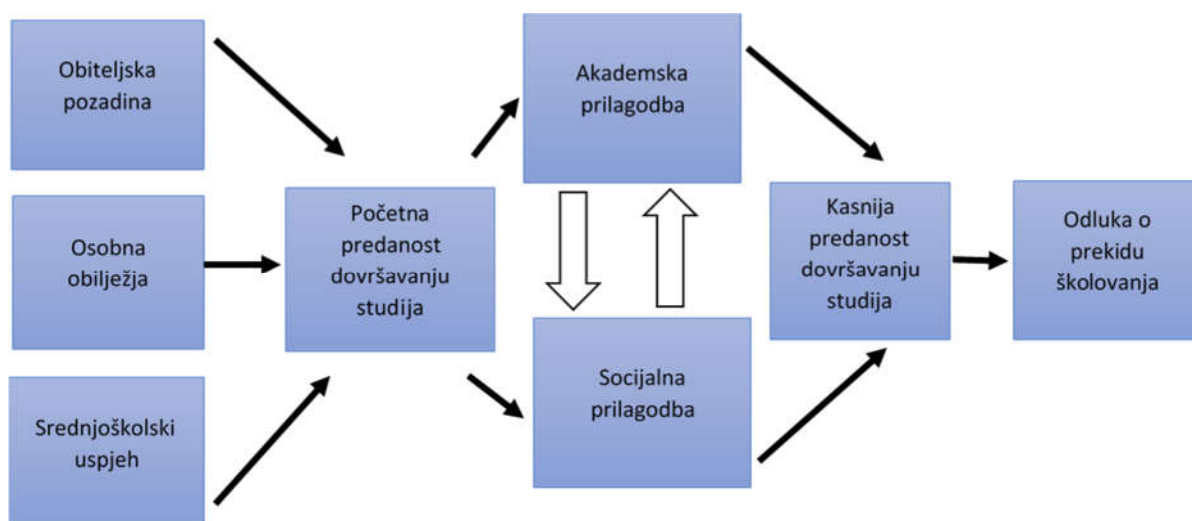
Obiteljska pozadina

Osobna obilježja

Srednjoškolski uspjeh

Početna predanost dovršavanju studija

Akademska prilagodba

Socijalna prilagodba

Kasnija predanost dovršavanju studija

Odluka o prekidu školovanja